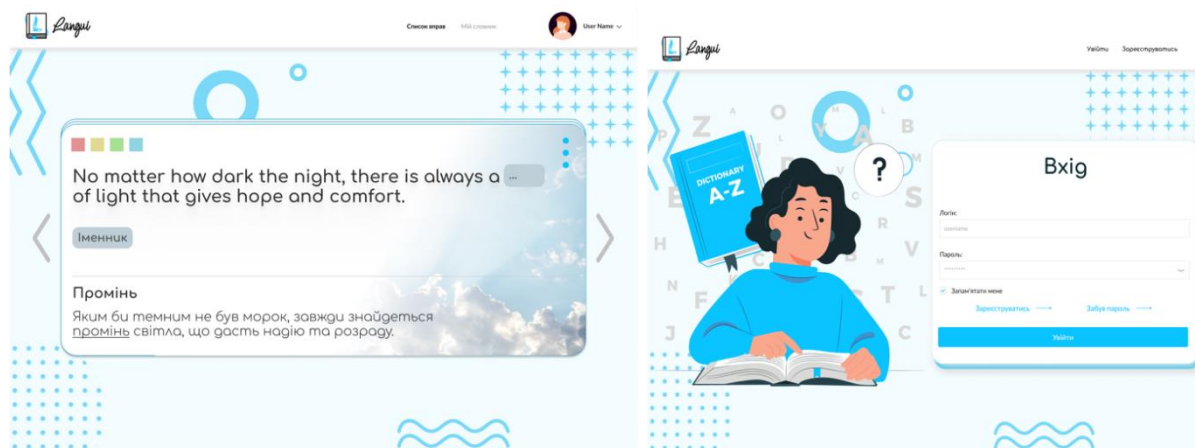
Langui

Список вправ Мій словник User Name

No matter how dark the night, there is always a ... of light that gives hope and comfort.

Іменник

Промінь

Яким би темним не був морок, завжди знайдеться промінь світла, що дасть надію та розраду.

Langui

Увійти Зареєструватись

DICTIONARY A-Z

?

Вхід

Логін:

username

Пароль:

Запам'ятати мене

Зареєструватись

Забув пароль

Увійти